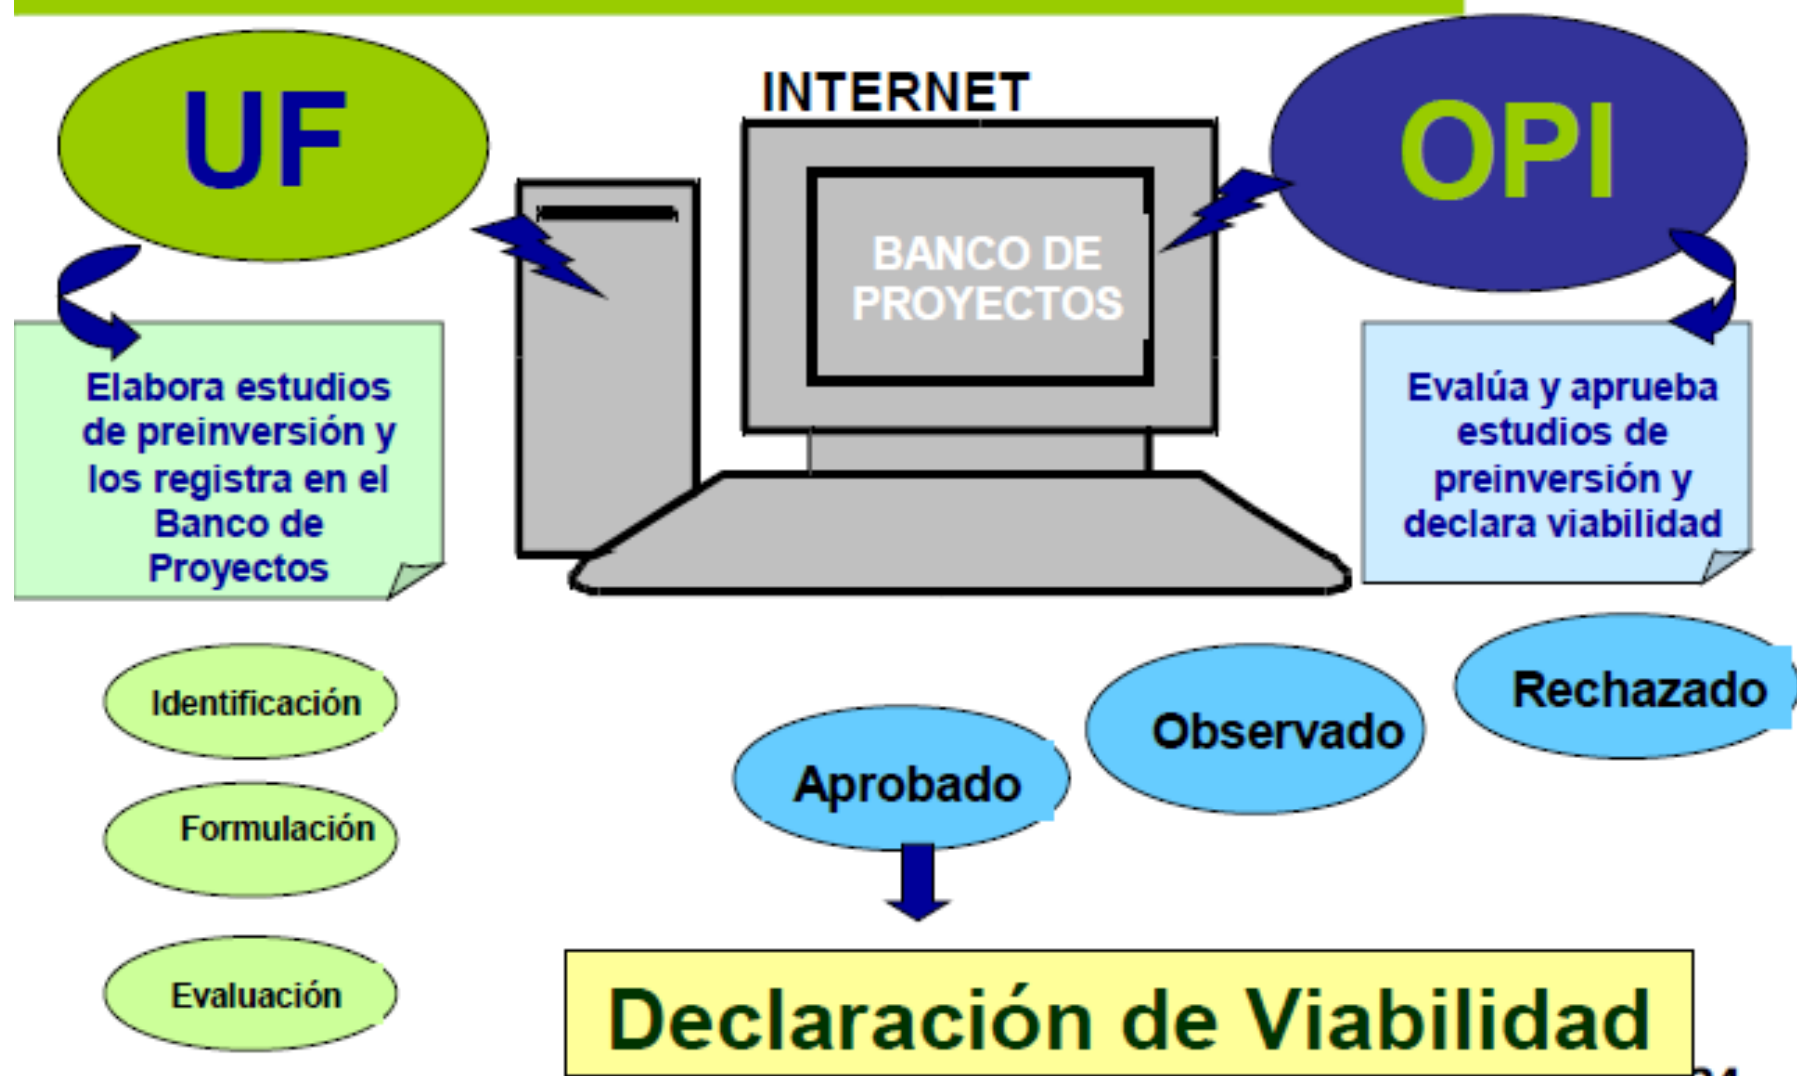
UF

INTERNET

OPI

BANCO DE PROYECTOS

Elabora estudios de preinversión y los registra en el Banco de Proyectos

Evalúa y aprueba estudios de preinversión y declara viabilidad

Identificación

Formulación

Evaluación

Rechazado

Observado

Aprobado

Declaración de Viabilidad

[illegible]